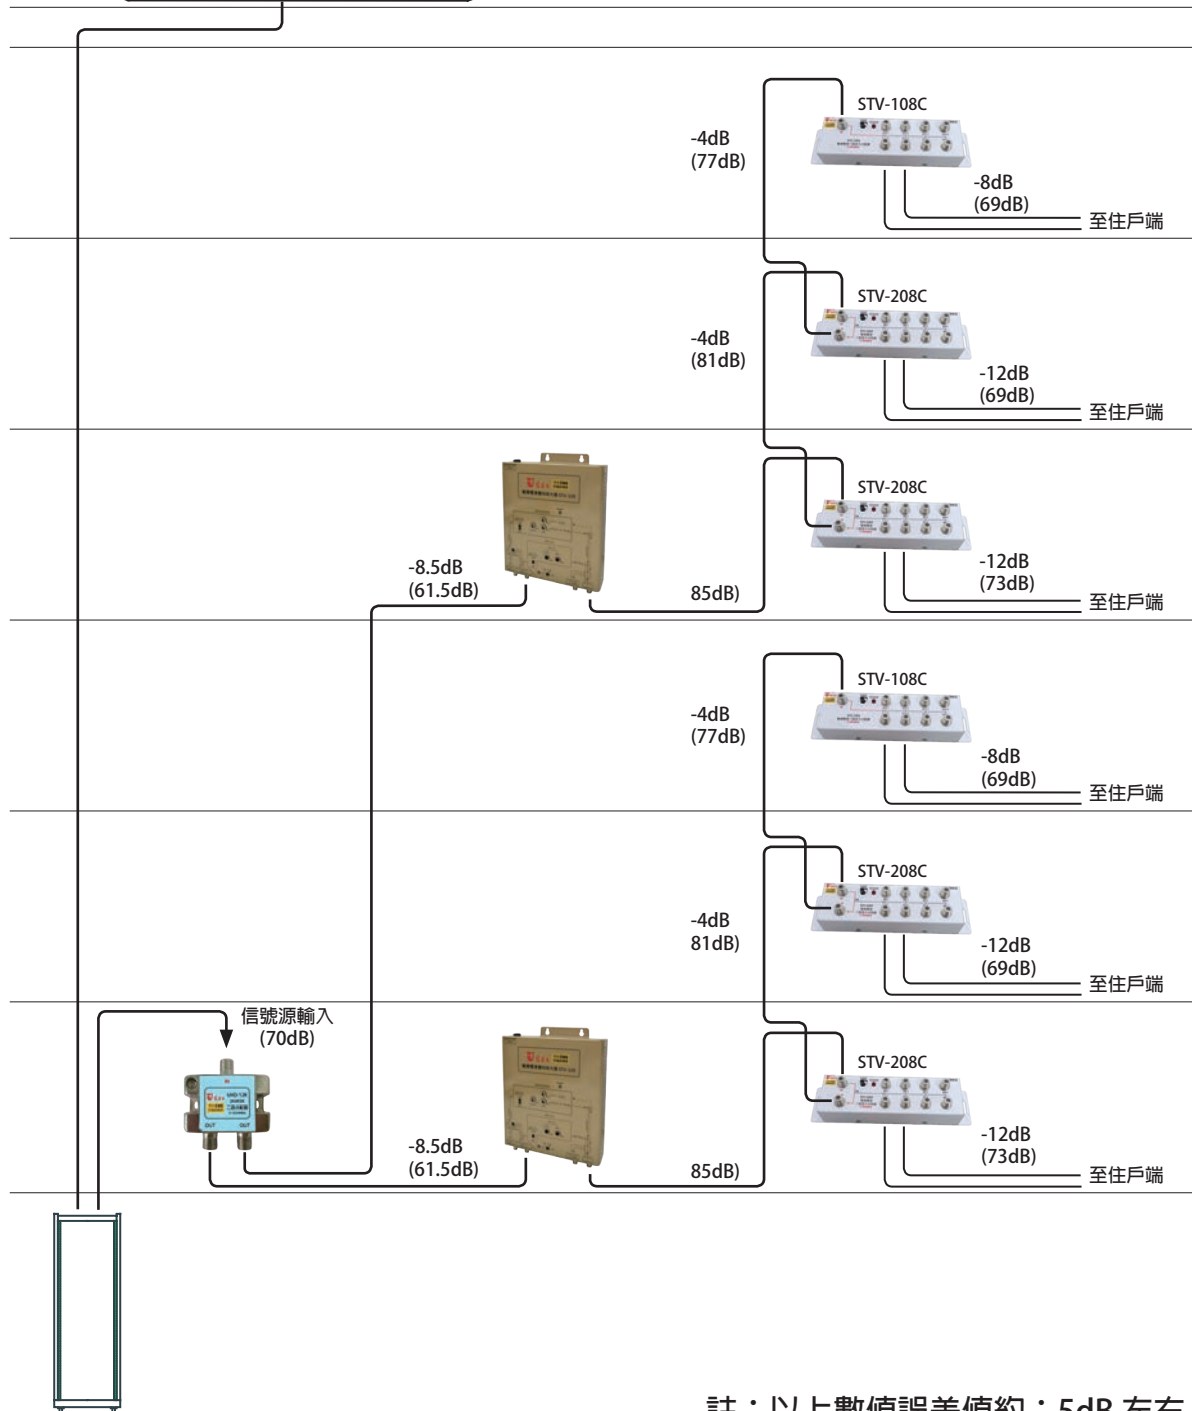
STV-108C

-4dB
(77dB)

-8dB
(69dB)

至住戶端

STV-208C

-4dB
(81dB)

-12dB
(69dB)

至住戶端

STV-208C

-8.5dB
(61.5dB)

85dB)

-12dB
(73dB)

至住戶端

STV-108C

-4dB
(77dB)

-8dB
(69dB)

至住戶端

STV-208C

-4dB
81dB)

-12dB
(69dB)

至住戶端

信號源輸入
(70dB)

STV-208C

-8.5dB
(61.5dB)

85dB)

-12dB
(73dB)

至住戶端

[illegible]